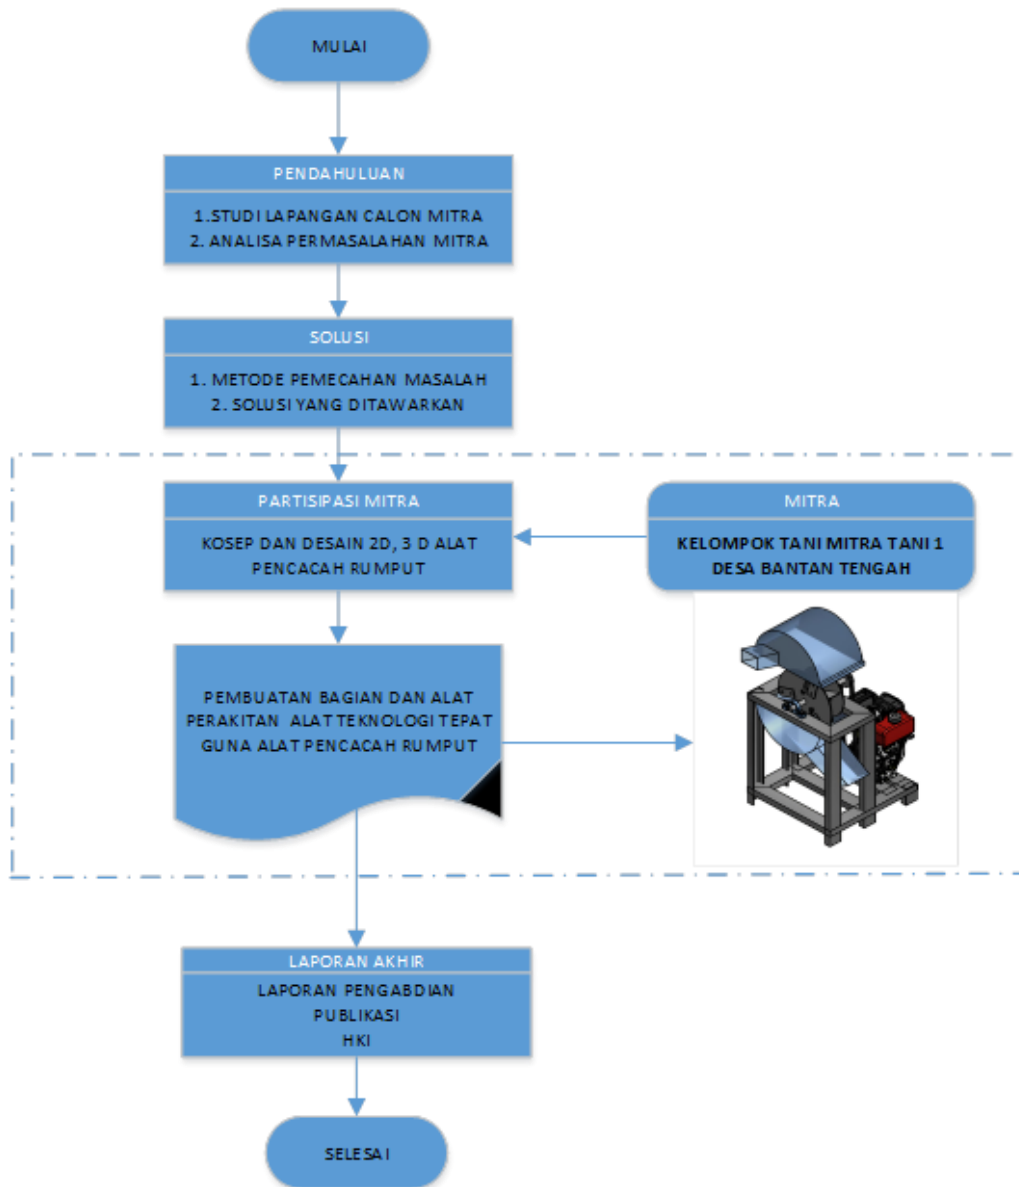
MULAI

PENDAHULUAN

1.STUDI LAPANGAN CALON MITRA
2. ANALISA PERMASALAHAN MITRA

SOLUSI

1. METODE PEMECAHAN MASALAH
2. SOLUSI YANG DITAWARKAN

PARTISIPASI MITRA

KOSEP DAN DESAIN 2D, 3 D ALAT PENCACAH RUMPUT

MITRA

KELOMPOK TANI MITRA TANI 1 DESA BANTAN TENGAH

PEMBUATAN BAGIAN DAN ALAT PERAKITAN ALAT TEKNOLOGI TEPAT GUNA ALAT PENCACAH RUMPUT

LAPORAN AKHIR

LAPORAN PENGABDIAN
PUBLIKASI
HKI

SELESAI